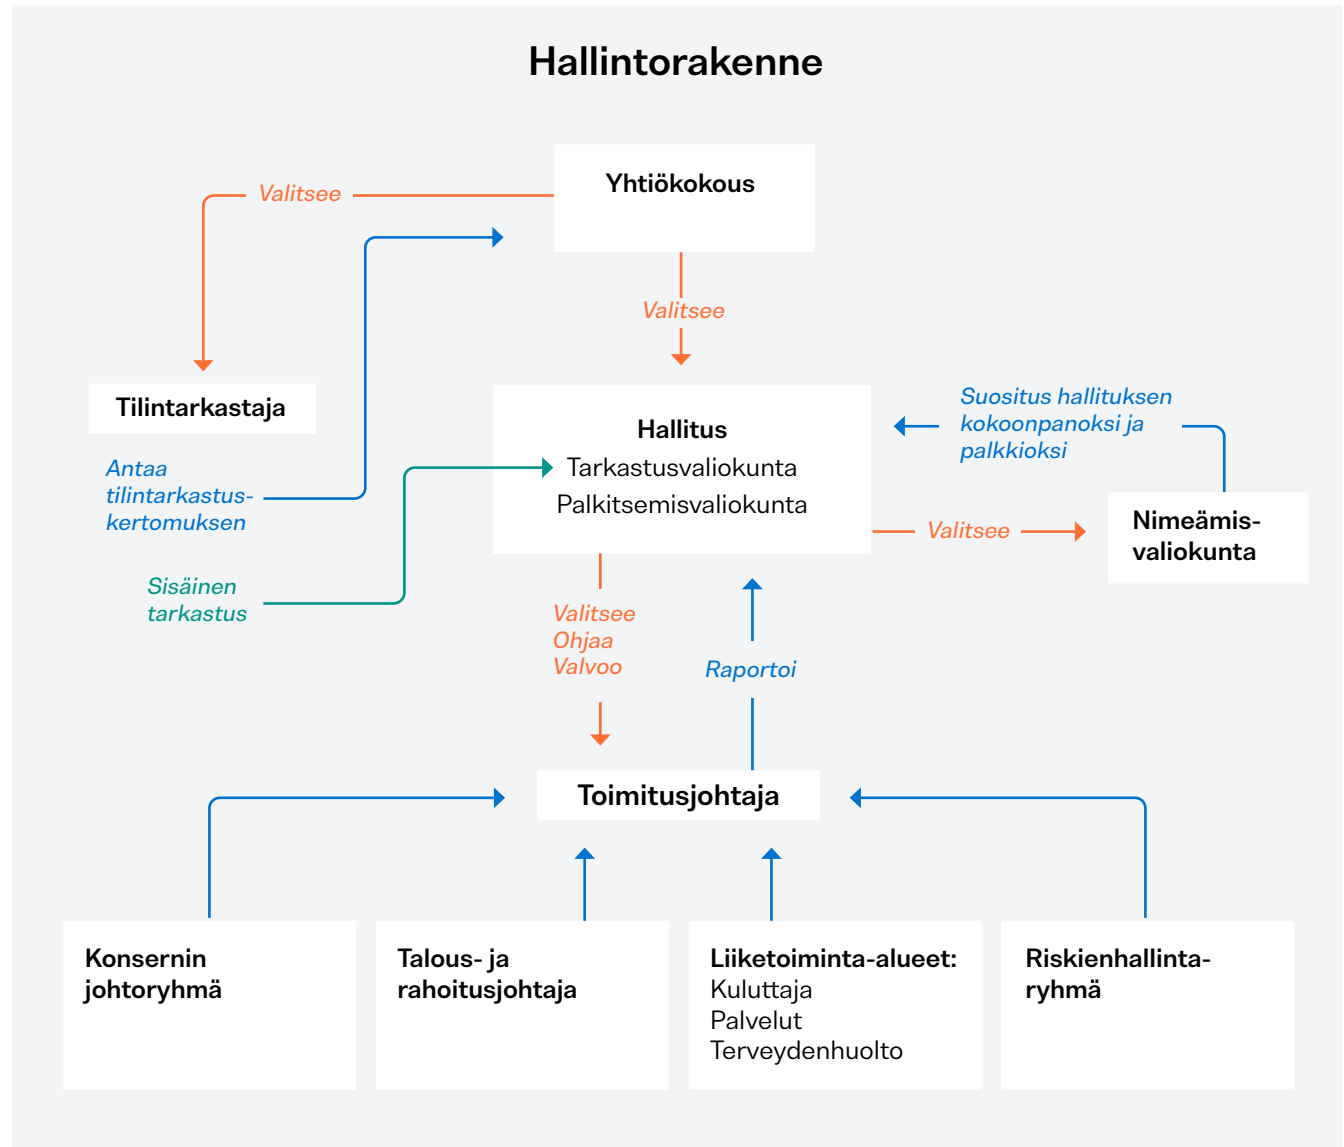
Hallintorakenne

Yhtiökokous

Valitsee

Valitsee

Tilintarkastaja

Hallitus
Tarkastusvaliokunta
Palkitsemisvaliokunta

Suositus hallituksen kokoonpanoksi ja palkkioksi

Antaa tilintarkastuskertomuksen

Sisäinen tarkastus

Valitsee

Nimeämisvaliokunta

Valitsee
Ohjaa
Valvoo

Raportoi

Toimitusjohtaja

Konsernin johtoryhmä

Talous- ja rahoitusjohtaja

Liiketoiminta-alueet:
Kuluttaja
Palvelut
Terveydenhuolto

Riskienhallintaryhmä